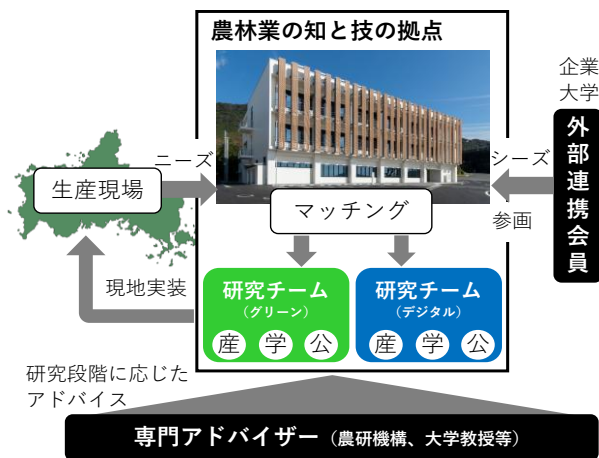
農林業の知と技の拠点

企業
大学

外部連携会員

ニーズ
シーズ

生産現場

マッチング

参画

現地実装

研究チーム
（グリーン）
産 学 公

研究チーム
（デジタル）
産 学 公

研究段階に応じた
アドバイス

専門アドバイザー（農研機構、大学教授等）